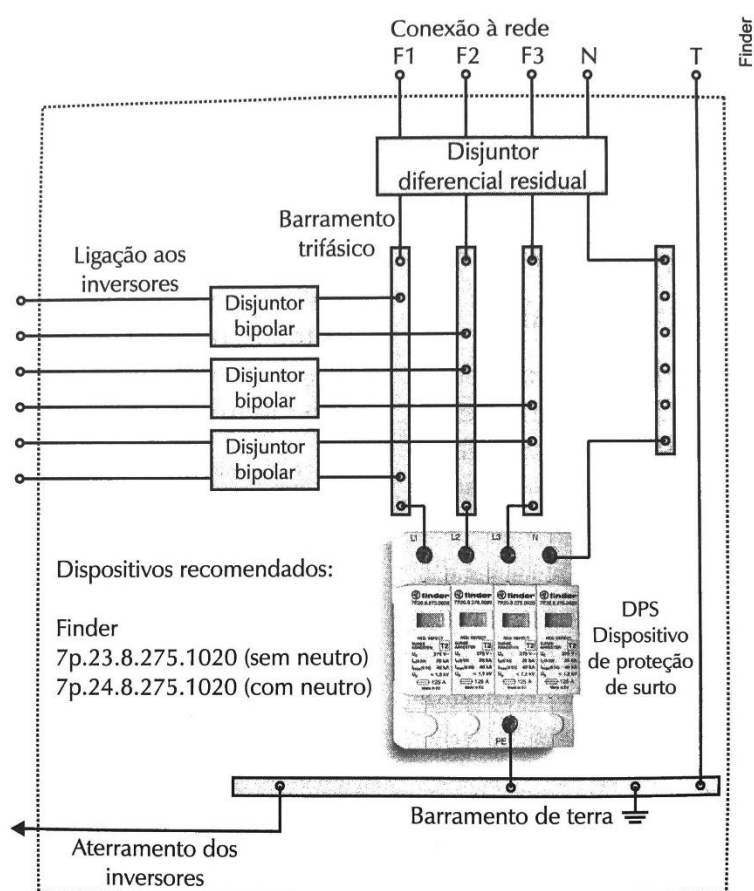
Finder

Conexão à rede

F1 F2 F3 N T

Disjuntor diferencial residual

Barramento trifásico

Ligação aos inversores

Disjuntor bipolar

Disjuntor bipolar

Disjuntor bipolar

L1 L2 L3 N

Dispositivos recomendados:

Finder
7p.23.8.275.1020 (sem neutro)
7p.24.8.275.1020 (com neutro)

DPS
Dispositivo de proteção de surto

PE

Barramento de terra

Aterramento dos inversores